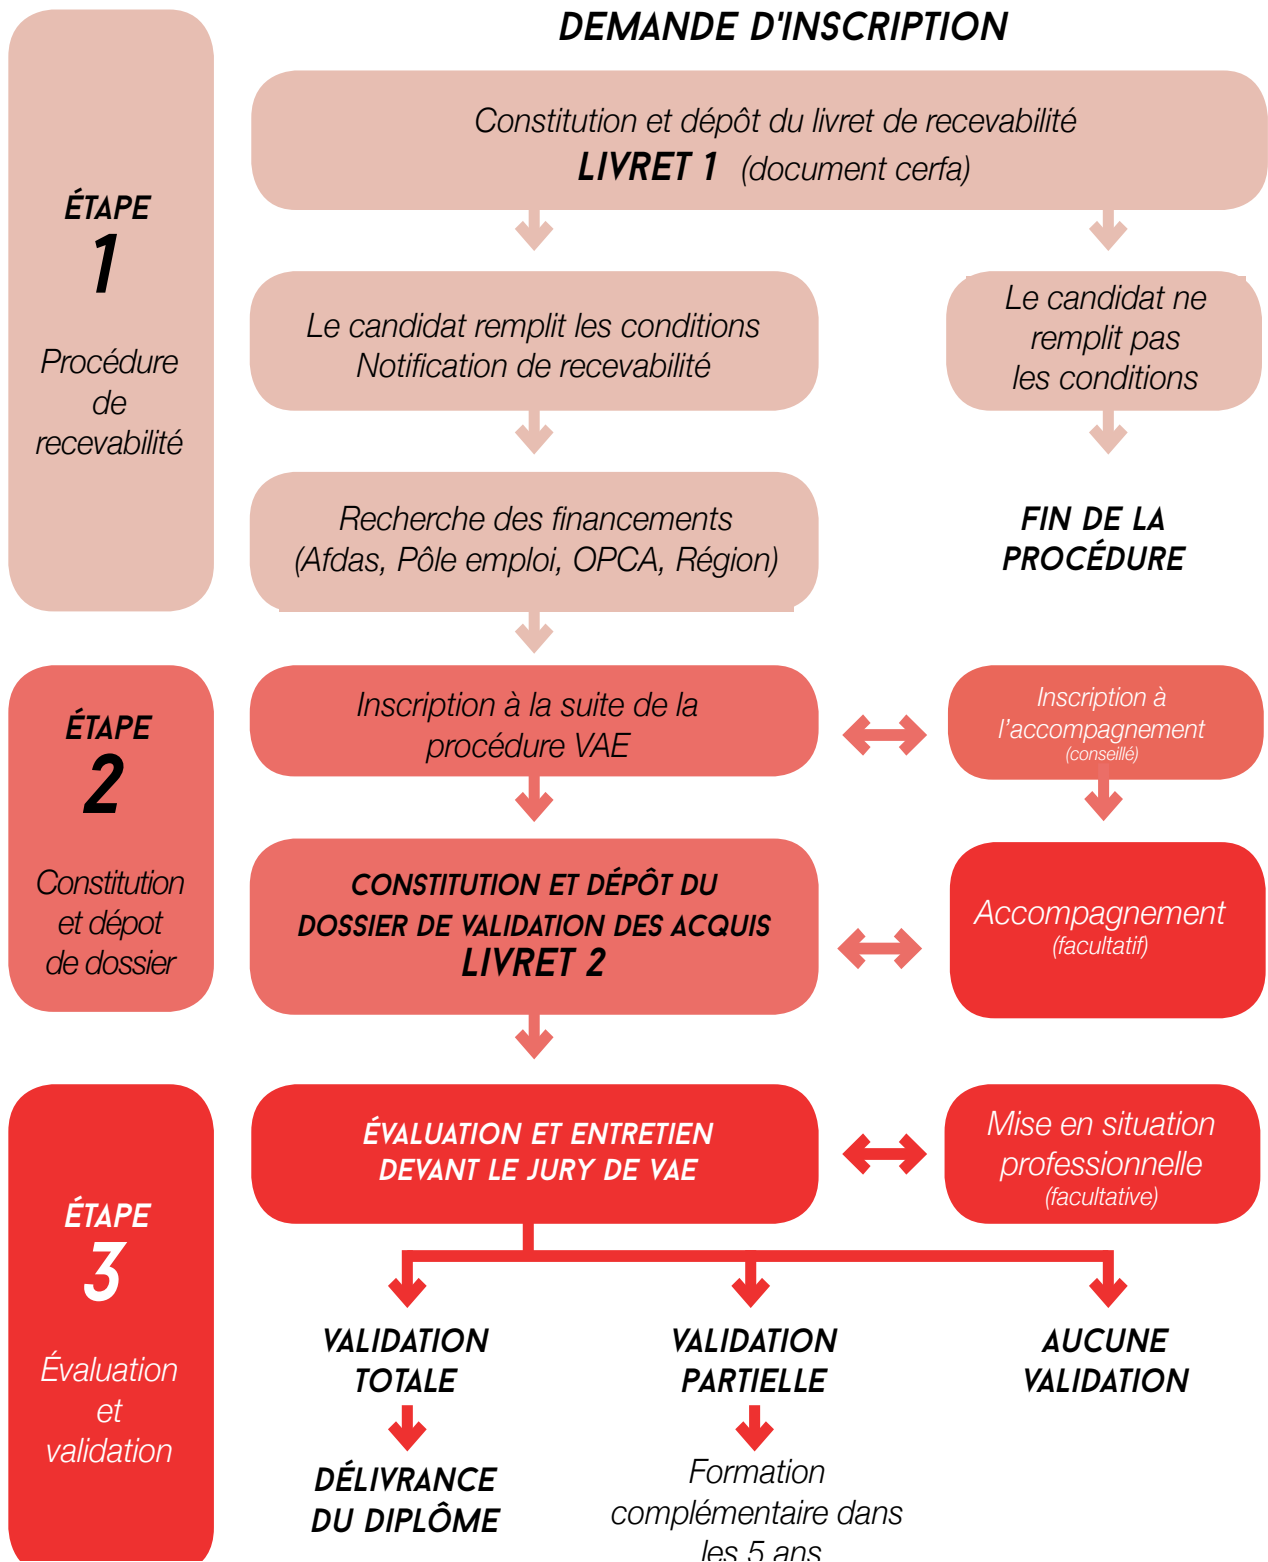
DEMANDE D'INSCRIPTION

ÉTAPE 1

Procédure de recevabilité

Constitution et dépôt du livret de recevabilité
LIVRET 1 (document cerfa)

Le candidat remplit les conditions
Notification de recevabilité

Le candidat ne remplit pas les conditions

Recherche des financements (Afdas, Pôle emploi, OPCA, Région)

FIN DE LA PROCÉDURE

ÉTAPE 2

Constitution et dépot de dossier

Inscription à la suite de la procédure VAE

Inscription à l'accompagnement (conseillé)

CONSTITUTION ET DÉPÔT DU DOSSIER DE VALIDATION DES ACQUIS
LIVRET 2

Accompagnement (facultatif)

ÉTAPE 3

Évaluation et validation

ÉVALUATION ET ENTRETIEN DEVANT LE JURY DE VAE

Mise en situation professionnelle (facultative)

VALIDATION TOTALE

DÉLIVRANCE DU DIPLÔME

VALIDATION PARTIELLE

Formation complémentaire dans les 5 ans

AUCUNE VALIDATION